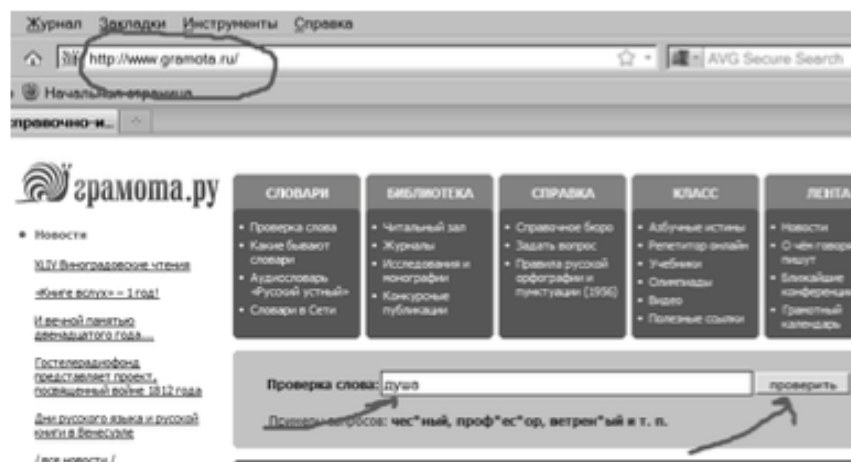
Журнал Закладки Инструменты Справка

http://www.gramota.ru/

AVG Secure Search

Начальная страница

Справочно-и...

грамота.ру

• Новости

XLIV Виноградовские чтения

«Книге вслух» – 1 год!

И вечной памятью двенадцатого года...

Гостелерадиофонд представляет проект, посвященный войне 1812 года

Дни русского языка и русской книги в Венесуэле

Все новости

СЛОВАРИ
• Проверка слова
• Какие бывают словари
• Аудиословарь «Русский устный»
• Словари в Сети

БИБЛИОТЕКА
• Читальный зал
• Журналы
• Исследования и монографии
• Конкурсные публикации

СПРАВКА
• Справочное бюро
• Задать вопрос
• Правила русской орфографии и пунктуации (1956)

КЛАСС
• Азбучные истины
• Репетитор онлайн
• Учебники
• Олимпиады
• Видео
• Полезные ссылки

ЛЕНТА
• Новости
• О чём говорят, пишут
• Ближайшие конференции
• Грамотный календарь

Проверка слова: душа

проверить

Примеры запросов: чес*ный, проф*ес*ор, ветрен*ый и т. п.